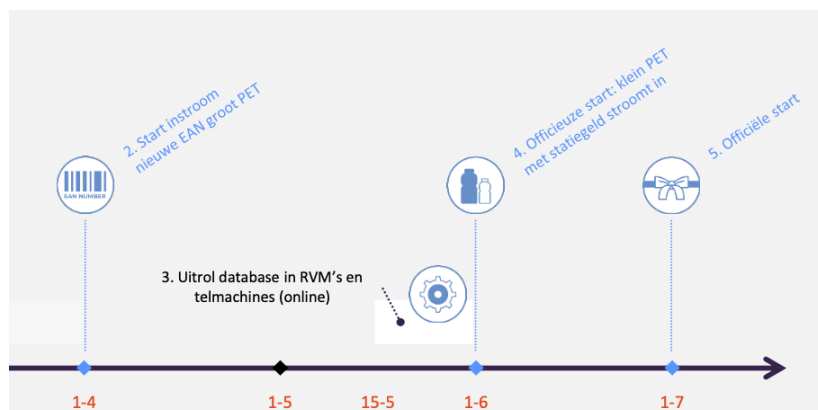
2. Start instroom nieuwe EAN groot PET

EAN NUMBER

4. Officieuze start: klein PET met statiegeld stroomt in

5. Officiële start

3. Uitrol database in RVM's en telmachines (online)

1-4

1-5

15-5

1-6

1-7